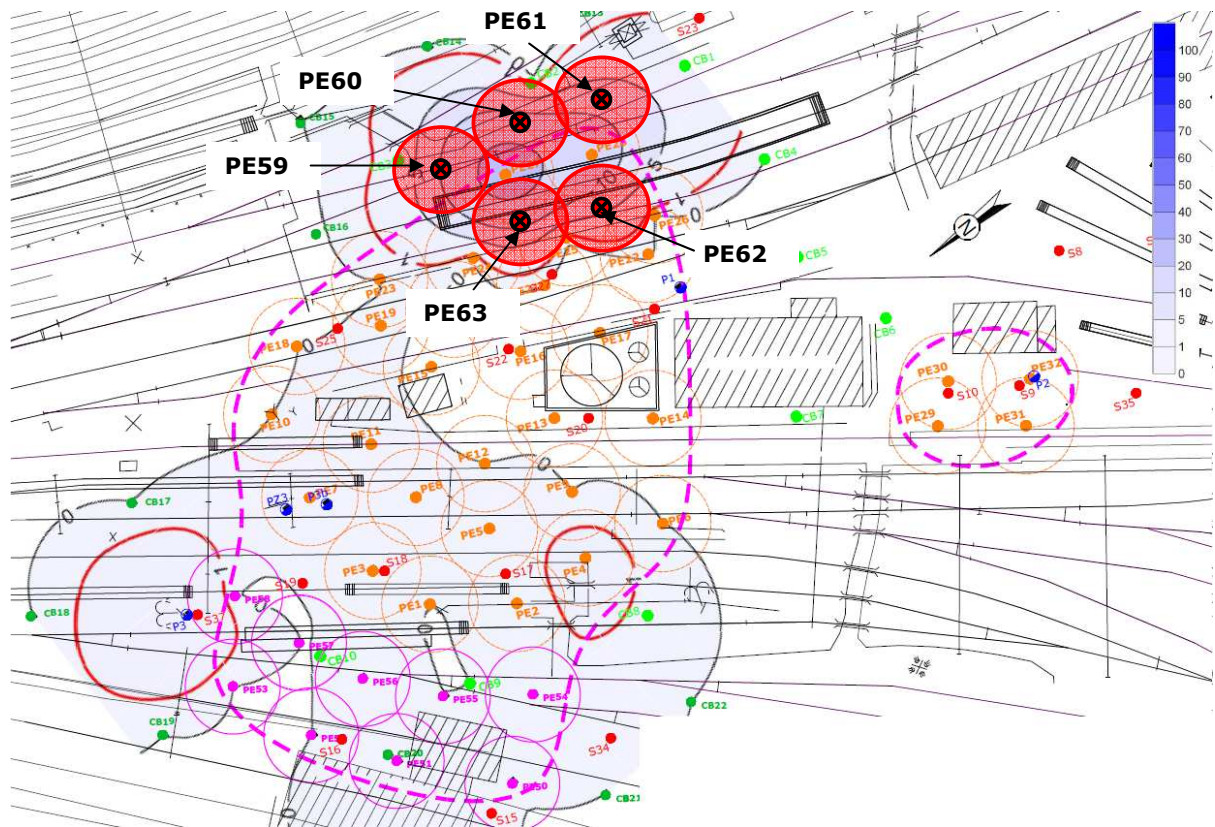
PE61
PE60
PE59
PE62
PE63

100
90
80
70
60
50
40
30
20
10
5
1
0

CB13
S23
CB14
CB1
CB2
CB15
CB3
CB4
PE21
PE20
CB16
S8
PE22
CB5
PE23
P1
PE19
S21
S25
PE18
S22
PE16
PE17
CB6
PE15
PE30
PE32
S10
S9
P2
S35
PE10
PE13
S20
PE14
CB7
PE29
PE31
PE11
PE12
PE9
PE8
CB17
PZ3
P3bis
PE7
PE6
PE5
PE3
S18
S17
PE4
S19
PE1
PE2
CB18
P3
S37
PE58
CB8
PE57
CB10
PE53
PE56
PE55
CB9
PE54
CB22
CB19
PE52
S16
CB20
PE51
S34
PE50
CB21
S15